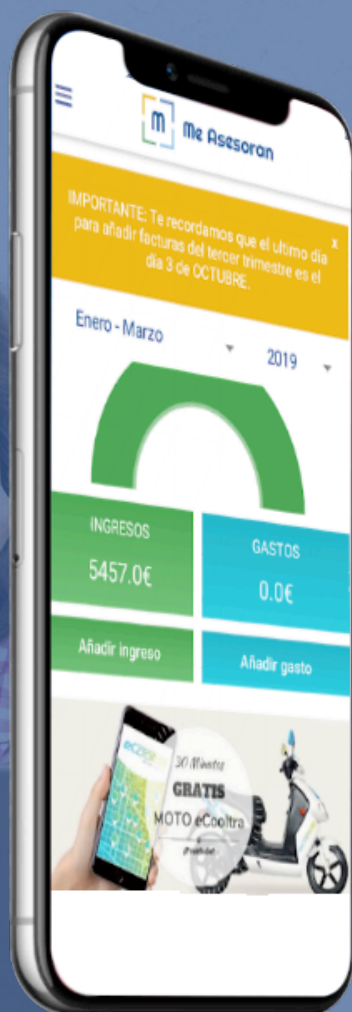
m Me Asesoran

IMPORTANTE: Te recordamos que el último día para añadir facturas del tercer trimestre es el día 3 de OCTUBRE.

x

Enero - Marzo

2019

INGRESOS

5457.0€

GASTOS

0.0€

Añadir ingreso

Añadir gasto

eCooltra

30 Minutos

GRATIS

MOTO eCooltra

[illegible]